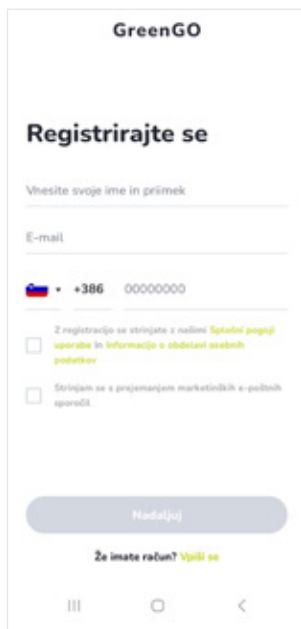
GreenGO

Registrirajte se

Vnesite svoje ime in priimek

E-mail

+386 00000000

Z registracijo se strinjate z našimi Splošni pogoji uporabe in Informacije o obdelavi osebnih podatkov

Strinjam se s prejemanjem marketinških e-poštnih sporočil

Nadaljuj

Že imate račun? Vpiši se